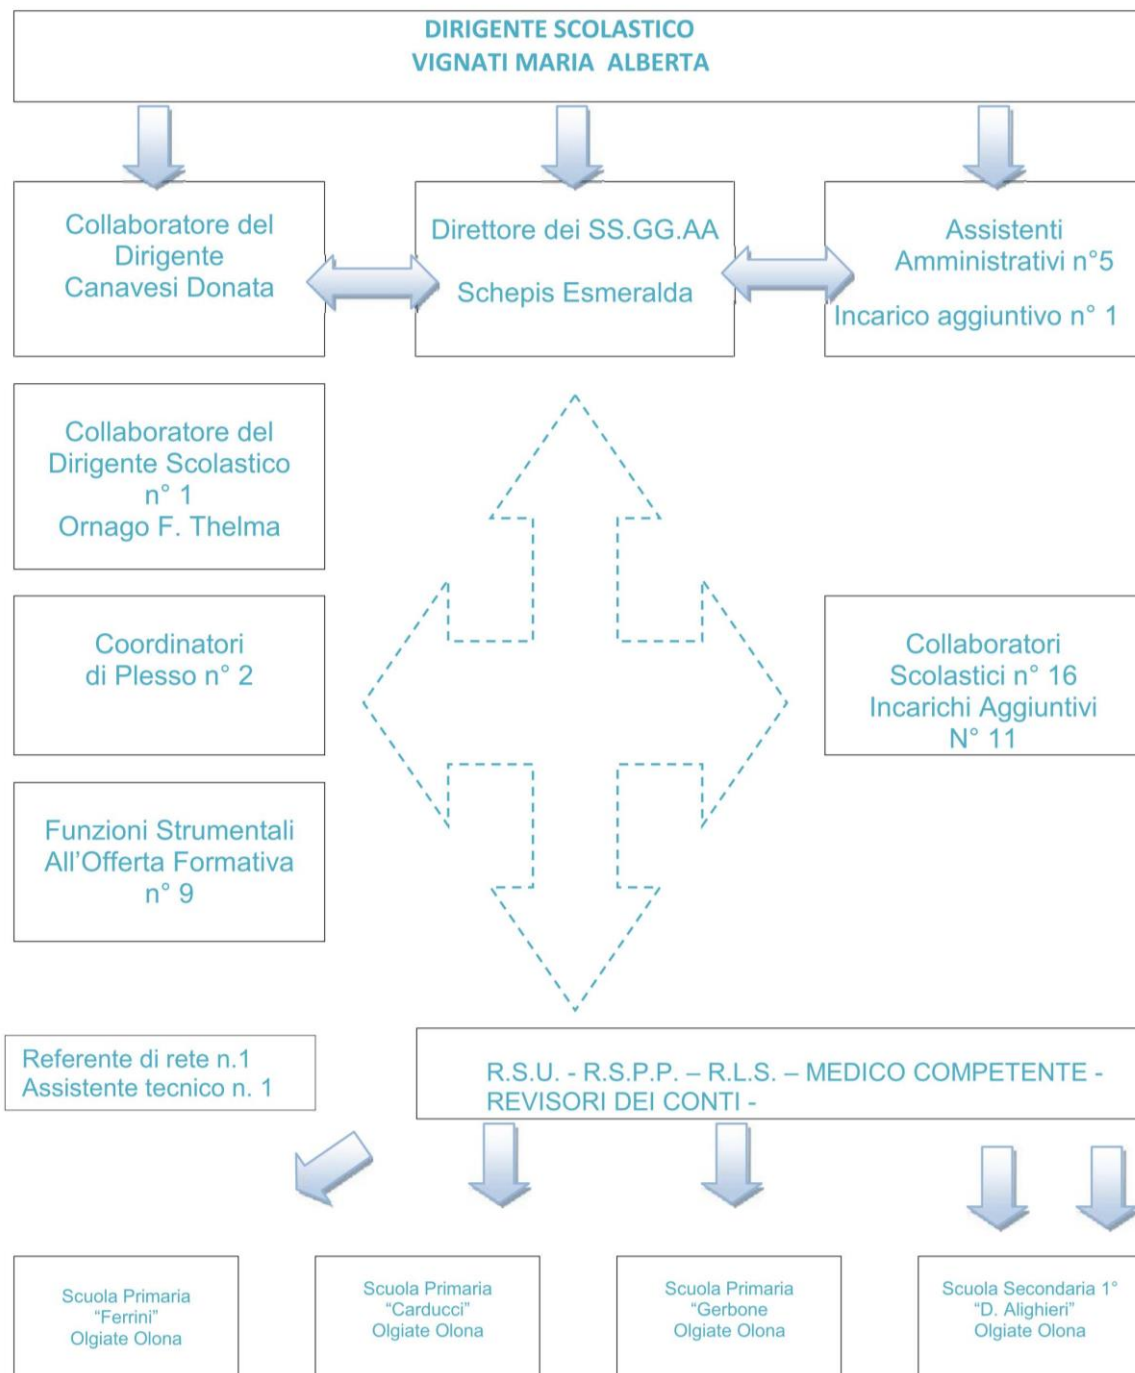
DIRIGENTE SCOLASTICO
VIGNATI MARIA ALBERTA

Collaboratore del Dirigente Canavesi Donata

Direttore dei SS.GG.AA

Schepis Esmeralda

Assistenti Amministrativi n°5

Incarico aggiuntivo n° 1

Collaboratore del Dirigente Scolastico n° 1 Ornago F. Thelma

Coordinatori di Plesso n° 2

Collaboratori Scolastici n° 16 Incarichi Aggiuntivi N° 11

Funzioni Strumentali All'Offerta Formativa n° 9

Referente di rete n.1
Assistente tecnico n. 1

R.S.U. - R.S.P.P. – R.L.S. – MEDICO COMPETENTE - REVISORI DEI CONTI -

Scuola Primaria "Ferrini" Olgiate Olona

Scuola Primaria "Carducci" Olgiate Olona

Scuola Primaria "Gerbone" Olgiate Olona

Scuola Secondaria 1° "D. Alighieri" Olgiate Olona